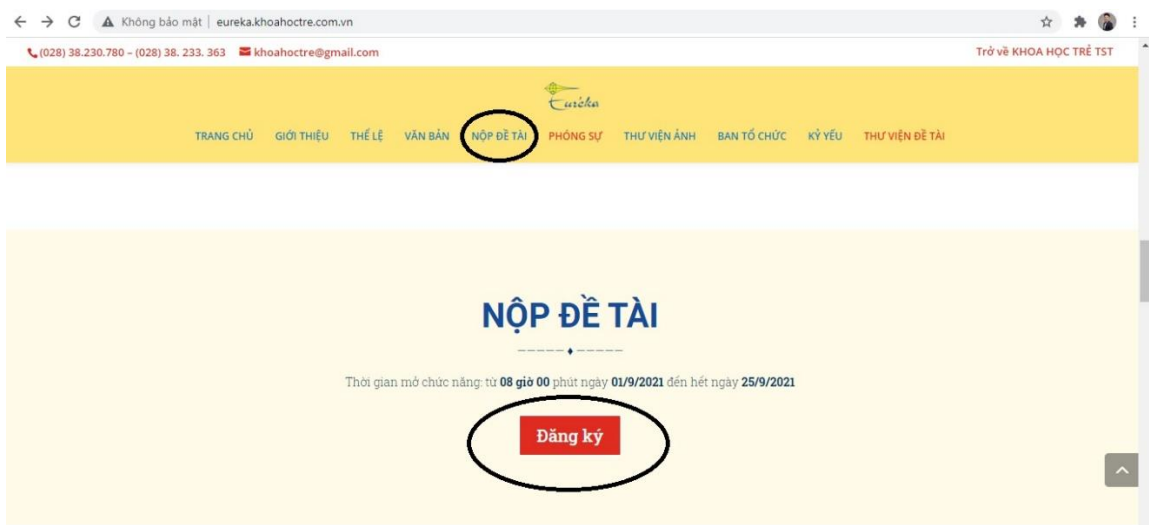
Không bảo mật | eureka.khoahoctre.com.vn

(028) 38.230.780 - (028) 38. 233. 363 khoahoctre@gmail.com

Trở về KHOA HỌC TRẺ TST

Euréka

TRANG CHỦ GIỚI THIỆU THỂ LỆ VĂN BẢN NỘP ĐỀ TÀI PHÓNG SỰ THƯ VIỆN ẢNH BAN TỔ CHỨC KỶ YẾU THƯ VIỆN ĐỀ TÀI

NỘP ĐỀ TÀI

Thời gian mở chức năng: từ **08 giờ 00** phút ngày **01/9/2021** đến hết ngày **25/9/2021**

Đăng ký